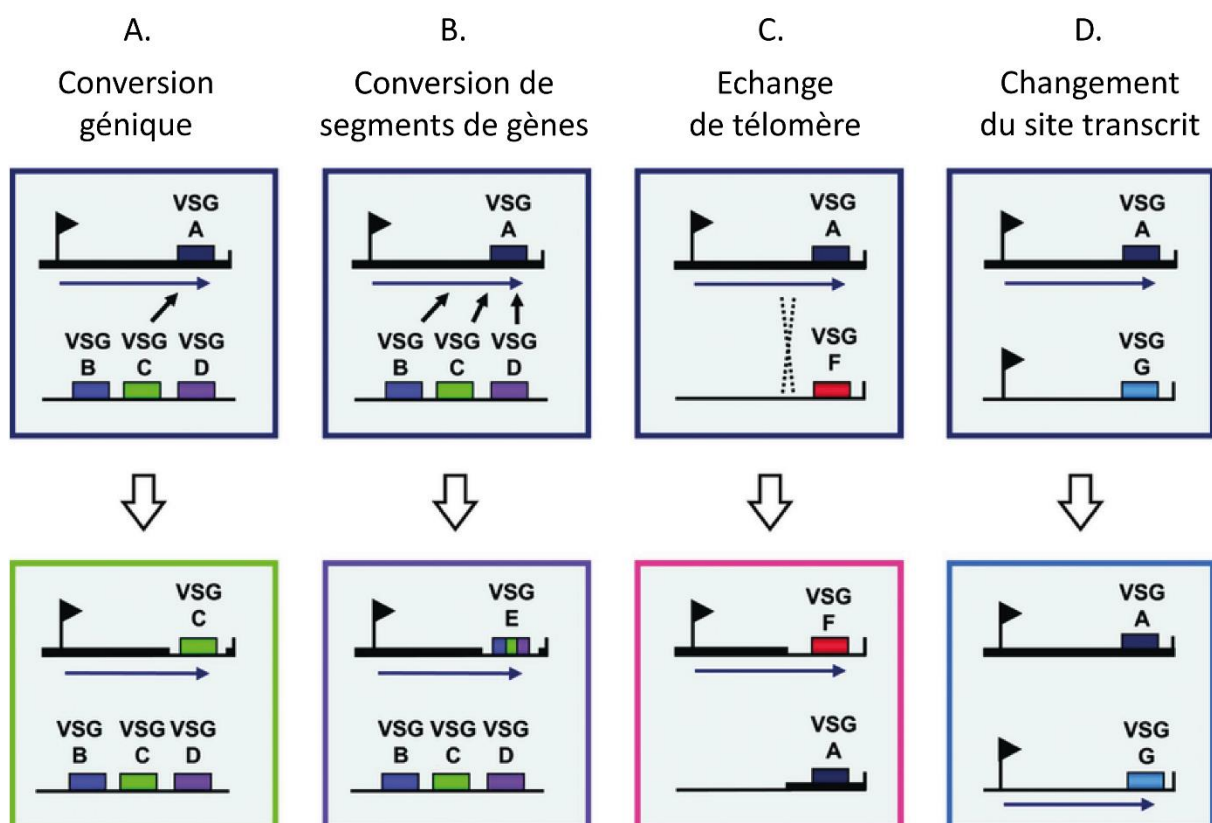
A.
Conversion génique

B.
Conversion de segments de gènes

C.
Echange de télomère

D.
Changement du site transcrit

VSG A
VSG B VSG C VSG D

VSG A
VSG B VSG C VSG D

VSG A
VSG F

VSG A
VSG G

VSG C
VSG B VSG C VSG D

VSG E
VSG B VSG C VSG D

VSG F
VSG A

VSG A
VSG G